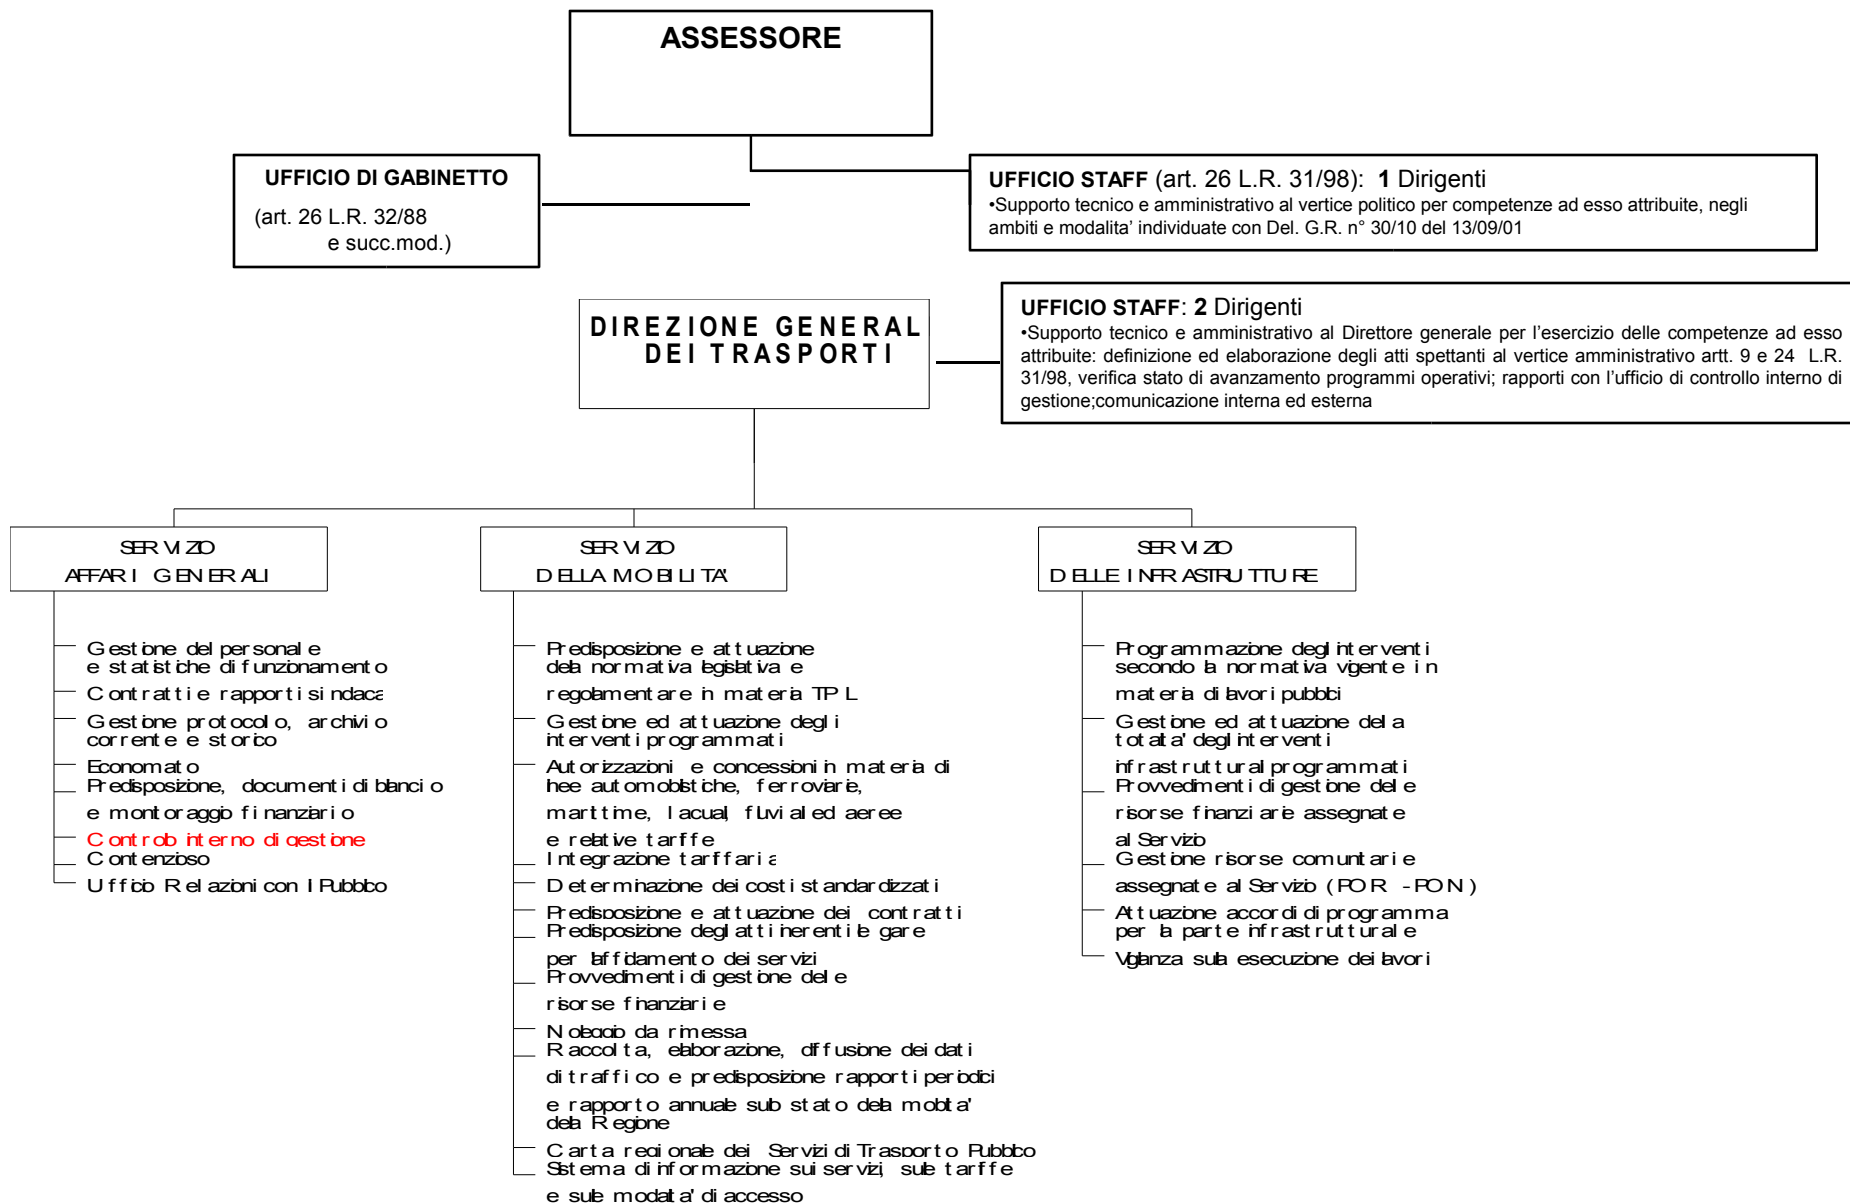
ASSESSORE

UFFICIO DI GABINETTO

(art. 26 L.R. 32/88 e succ.mod.)

UFFICIO STAFF (art. 26 L.R. 31/98): 1 Dirigenti
•Supporto tecnico e amministrativo al vertice politico per competenze ad esso attribuite, negli ambiti e modalita' individuate con Del. G.R. n° 30/10 del 13/09/01

DIREZIONE GENERAL DEI TRASPORTI

UFFICIO STAFF: 2 Dirigenti
•Supporto tecnico e amministrativo al Direttore generale per l'esercizio delle competenze ad esso attribuite: definizione ed elaborazione degli atti spettanti al vertice amministrativo artt. 9 e 24 L.R. 31/98, verifica stato di avanzamento programmi operativi; rapporti con l'ufficio di controllo interno di gestione;comunicazione interna ed esterna

SERVIZIO AFFARI GENERALI

Gestione del personale e statistiche di funzionamento
Contratti e rapporti sindacali
Gestione protocollo, archivio corrente e storico
Economato
Predisposizione, documenti di bilancio e monitoraggio finanziario
Controllo interno di gestione
Contenzioso
Ufficio Relazioni con il Pubblico

SERVIZIO DELLA MOBILITA'

Predisposizione e attuazione della normativa legislativa e regolamentare in materia TPL
Gestione ed attuazione degli interventi programmati
Autorizzazioni e concessioni in materia di linee automobilistiche, ferroviarie, marittime, lacuali, fluviali ed aeree e relative tariffe
Integrazione tariffaria
Determinazione dei costi standardizzati
Predisposizione e attuazione dei contratti
Predisposizione degli atti inerenti le gare per l'affidamento dei servizi
Provvedimenti di gestione delle risorse finanziarie
Noleggio da rimessa
Raccolta, elaborazione, diffusione dei dati di traffico e predisposizione rapporti periodici e rapporto annuale sullo stato della mobilita' della Regione
Carta regionale dei Servizi di Trasporto Pubblico
Sistema di informazione sui servizi, sulle tariffe e sulle modalita' di accesso

SERVIZIO DELLE INFRASTRUTTURE

Programmazione degli interventi secondo la normativa vigente in materia di lavori pubblici
Gestione ed attuazione della totalita' degli interventi infrastrutturali programmati
Provvedimenti di gestione delle risorse finanziarie assegnate al Servizio
Gestione risorse comunitarie assegnate al Servizio (POR - PON)
Attuazione accordi di programma per la parte infrastrutturale
Vigilanza sulla esecuzione dei lavori